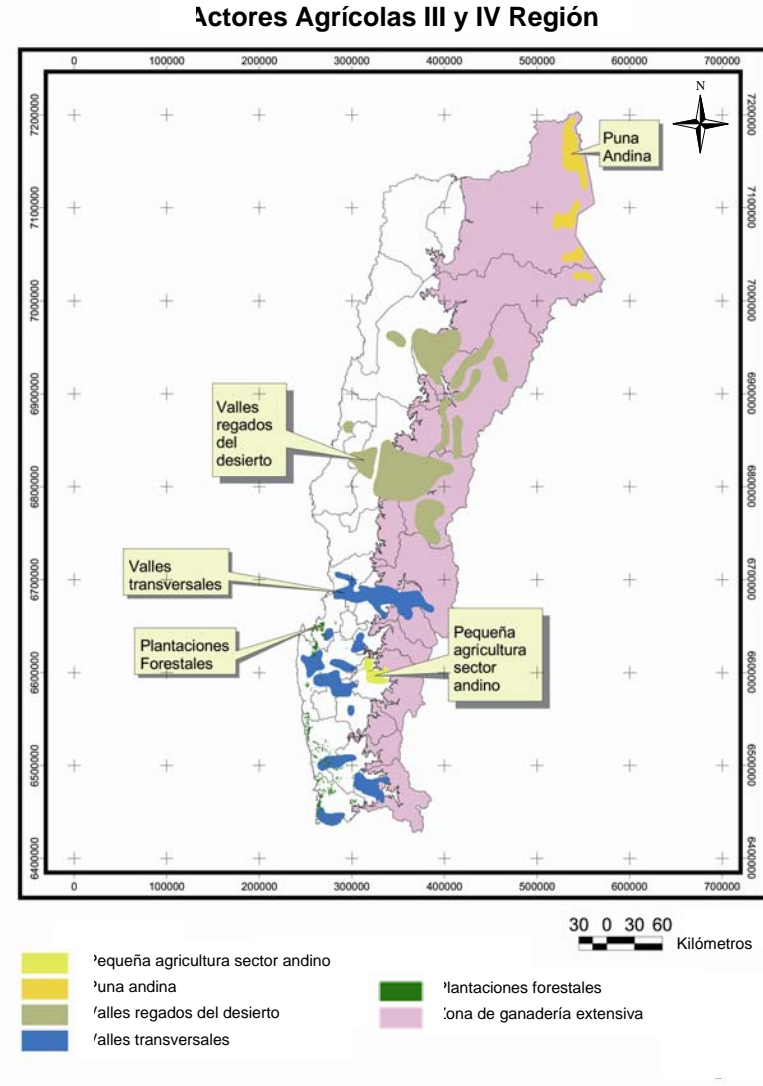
Actores Agrícolas III y IV Región

0 100000 200000 300000 400000 500000 600000 700000

7200000
7100000
7000000
6900000
6800000
6700000
6600000
6500000
6400000

N

Puna Andina

Valles regados del desierto

Valles transversales

Plantaciones Forestales

Pequeña agricultura sector andino

0 100000 200000 300000 400000 500000 600000 700000

30 0 30 60 Kilómetros

Pequeña agricultura sector andino
Puna andina
Valles regados del desierto
Valles transversales
Plantaciones forestales
Zona de ganadería extensiva